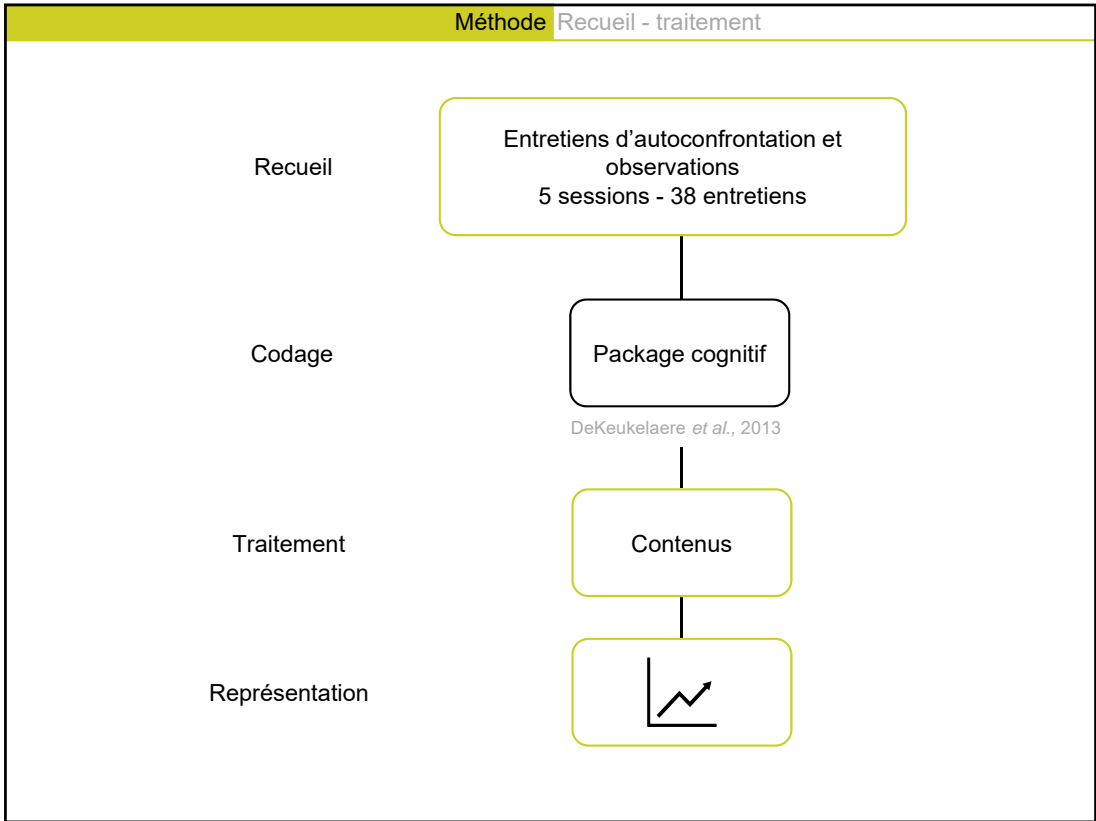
Méthode Recueil - traitement

Recueil

Entretiens d'autoconfrontation et observations
5 sessions - 38 entretiens

Codage

Package cognitif

DeKeukelaere *et al.*, 2013

Traitement

Contenus

Représentation